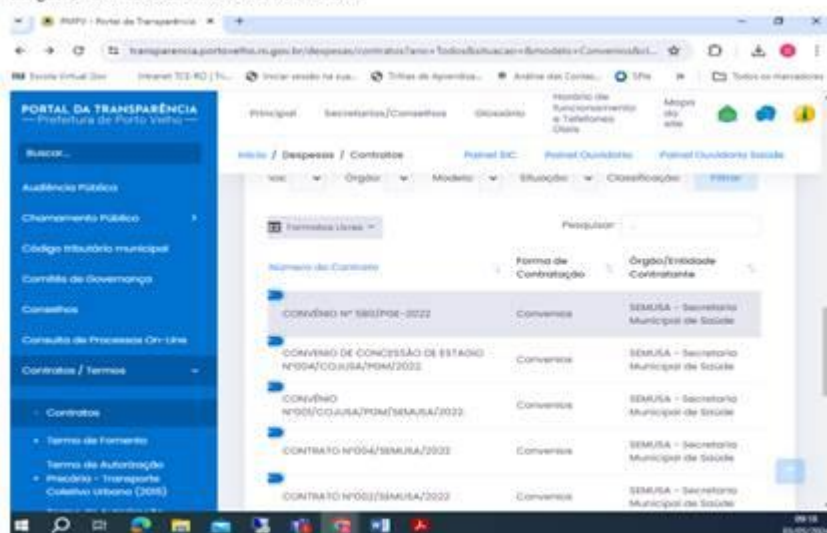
PMPV - Portal da Transparência

transparencia.portovelho.ro.gov.br/despesas/contratos?ano=Todos&situacao=&modelo=Convenios&ct...

Escola Virtual Gov | Intranet TCE-RO | Iniciar sessão na sua... | Trilhas de Aprendiza... | Todos os marcadores

PORTAL DA TRANSPARÊNCIA
— Prefeitura de Porto Velho —

Principal | Secretarias/Conselhos | Glossário | Horário de funcionamento e Telefones Úteis | Mapa do site

Buscar...

Início / Despesas / Contratos | Painel SIC | Painel Ouvidoria | Painel Ouvidoria Saúde

Audiência Pública

Chamamento Público

Código tributário municipal

Comitês de Governança

Conselhos

Consulta de Processos On-Line

Contratos / Termos

Contratos

Termo de Fomento

Termo de Autorização Precária - Transporte Coletivo Urbano (2015)

Ano | Órgão | Modelo | Situação | Classificação | Filtrar

Formatos Livres

Pesquisar:

| Número do Contrato | Forma de Contratação | Órgão/Entidade Contratante |
|---|---|---|
| CONVÊNIO Nº 580/PGE-2022 | Convenios | SEMUSA - Secretaria Municipal de Saúde |
| CONVÊNIO DE CONCESSÃO DE ESTÁGIO Nº004/COJUSA/PGM/2022 | Convenios | SEMUSA - Secretaria Municipal de Saúde |
| CONVÊNIO Nº003/COJUSA/PGM/SEMUSA/2022 | Convenios | SEMUSA - Secretaria Municipal de Saúde |
| CONTRATO Nº004/SEMUSA/2022 | Convenios | SEMUSA - Secretaria Municipal de Saúde |
| CONTRATO Nº002/SEMUSA/2022 | Convenios | SEMUSA - Secretaria Municipal de Saúde |